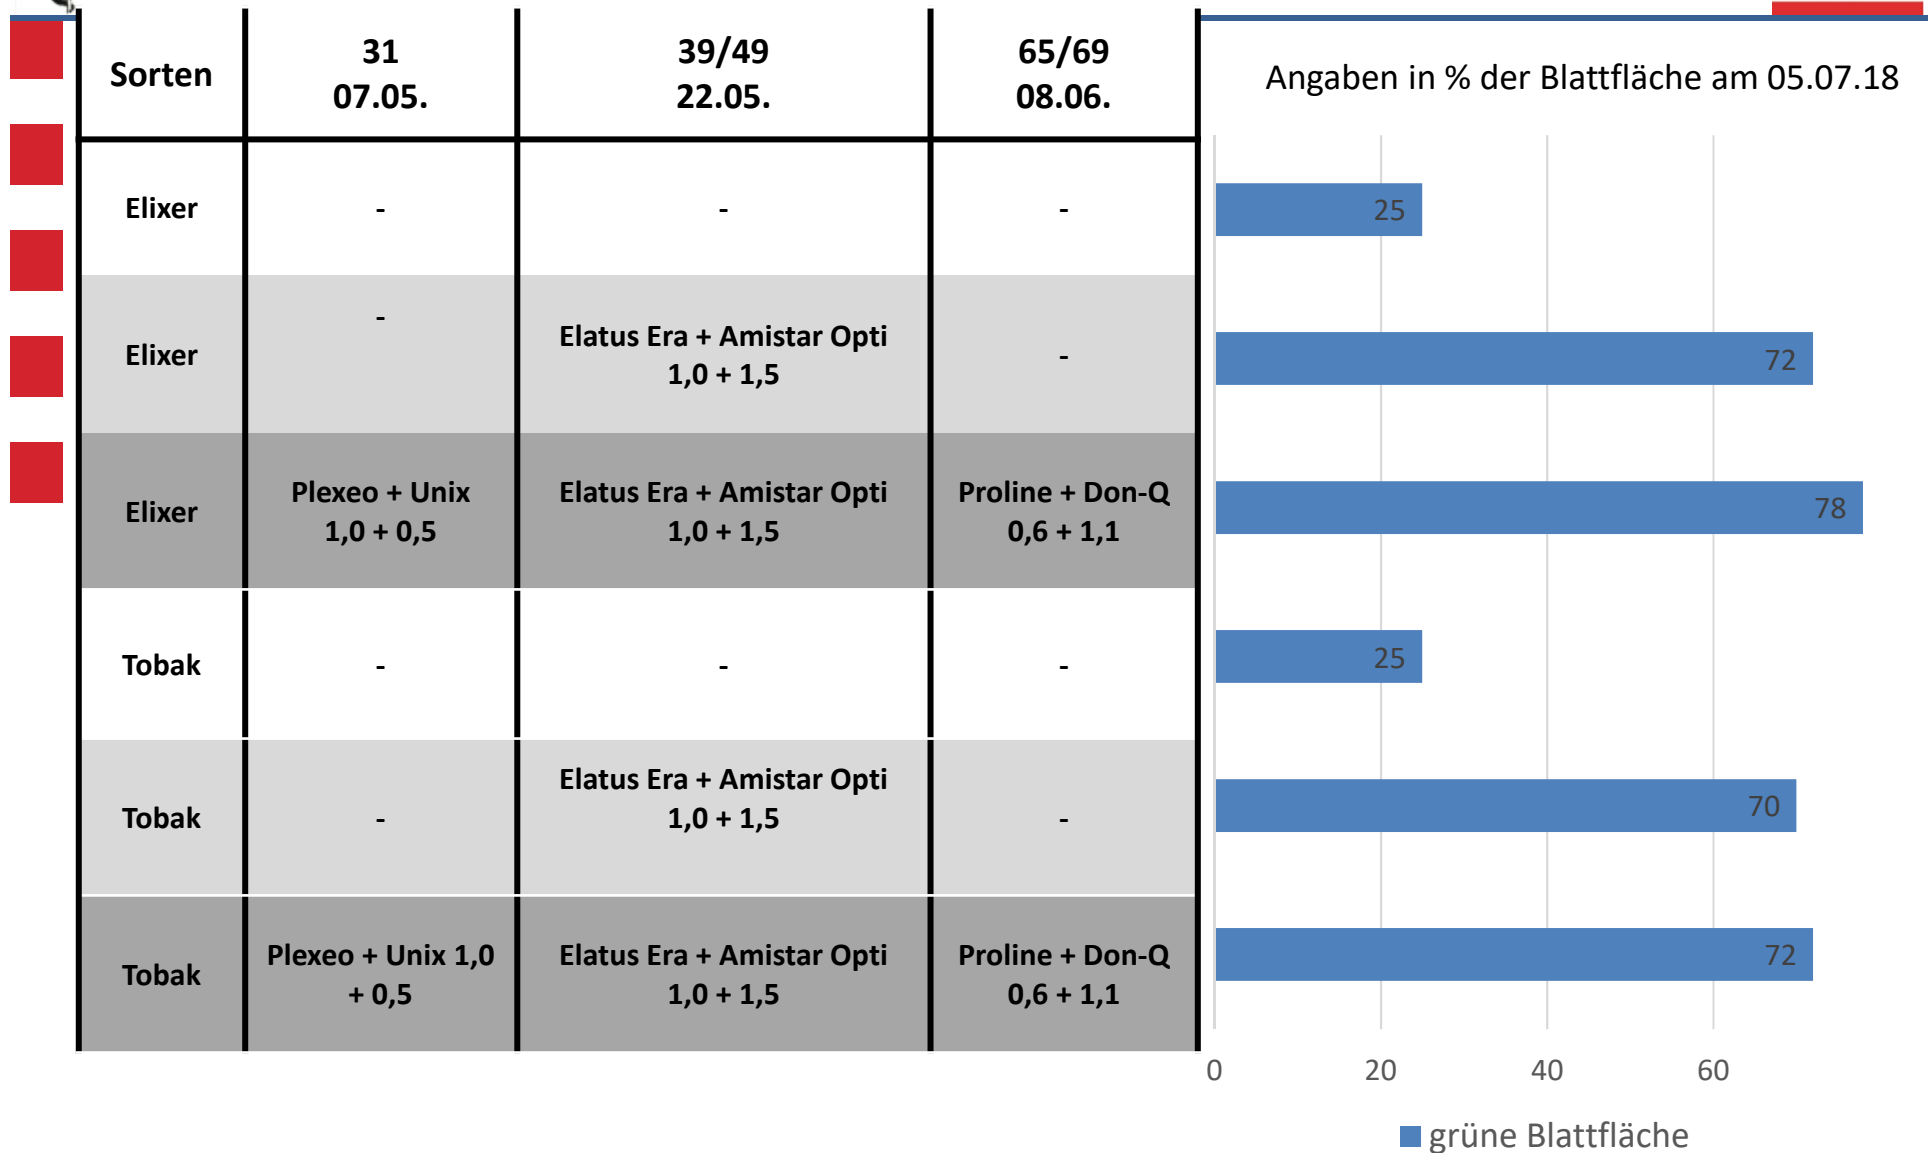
| Sorten | 31<br>07.05. | 39/49<br>22.05. | 65/69<br>08.06. |
|---|---|---|---|
| Elixer | - | - | - |
| Elixer | - | Elatus Era + Amistar Opti<br>1,0 + 1,5 | - |
| Elixer | Plexeo + Unix<br>1,0 + 0,5 | Elatus Era + Amistar Opti<br>1,0 + 1,5 | Proline + Don-Q<br>0,6 + 1,1 |
| Tobak | - | - | - |
| Tobak | - | Elatus Era + Amistar Opti<br>1,0 + 1,5 | - |
| Tobak | Plexeo + Unix 1,0<br>+ 0,5 | Elatus Era + Amistar Opti<br>1,0 + 1,5 | Proline + Don-Q<br>0,6 + 1,1 |

Angaben in % der Blattfläche am 05.07.18

25
72
78
25
70
72

0 20 40 60

grüne Blattfläche